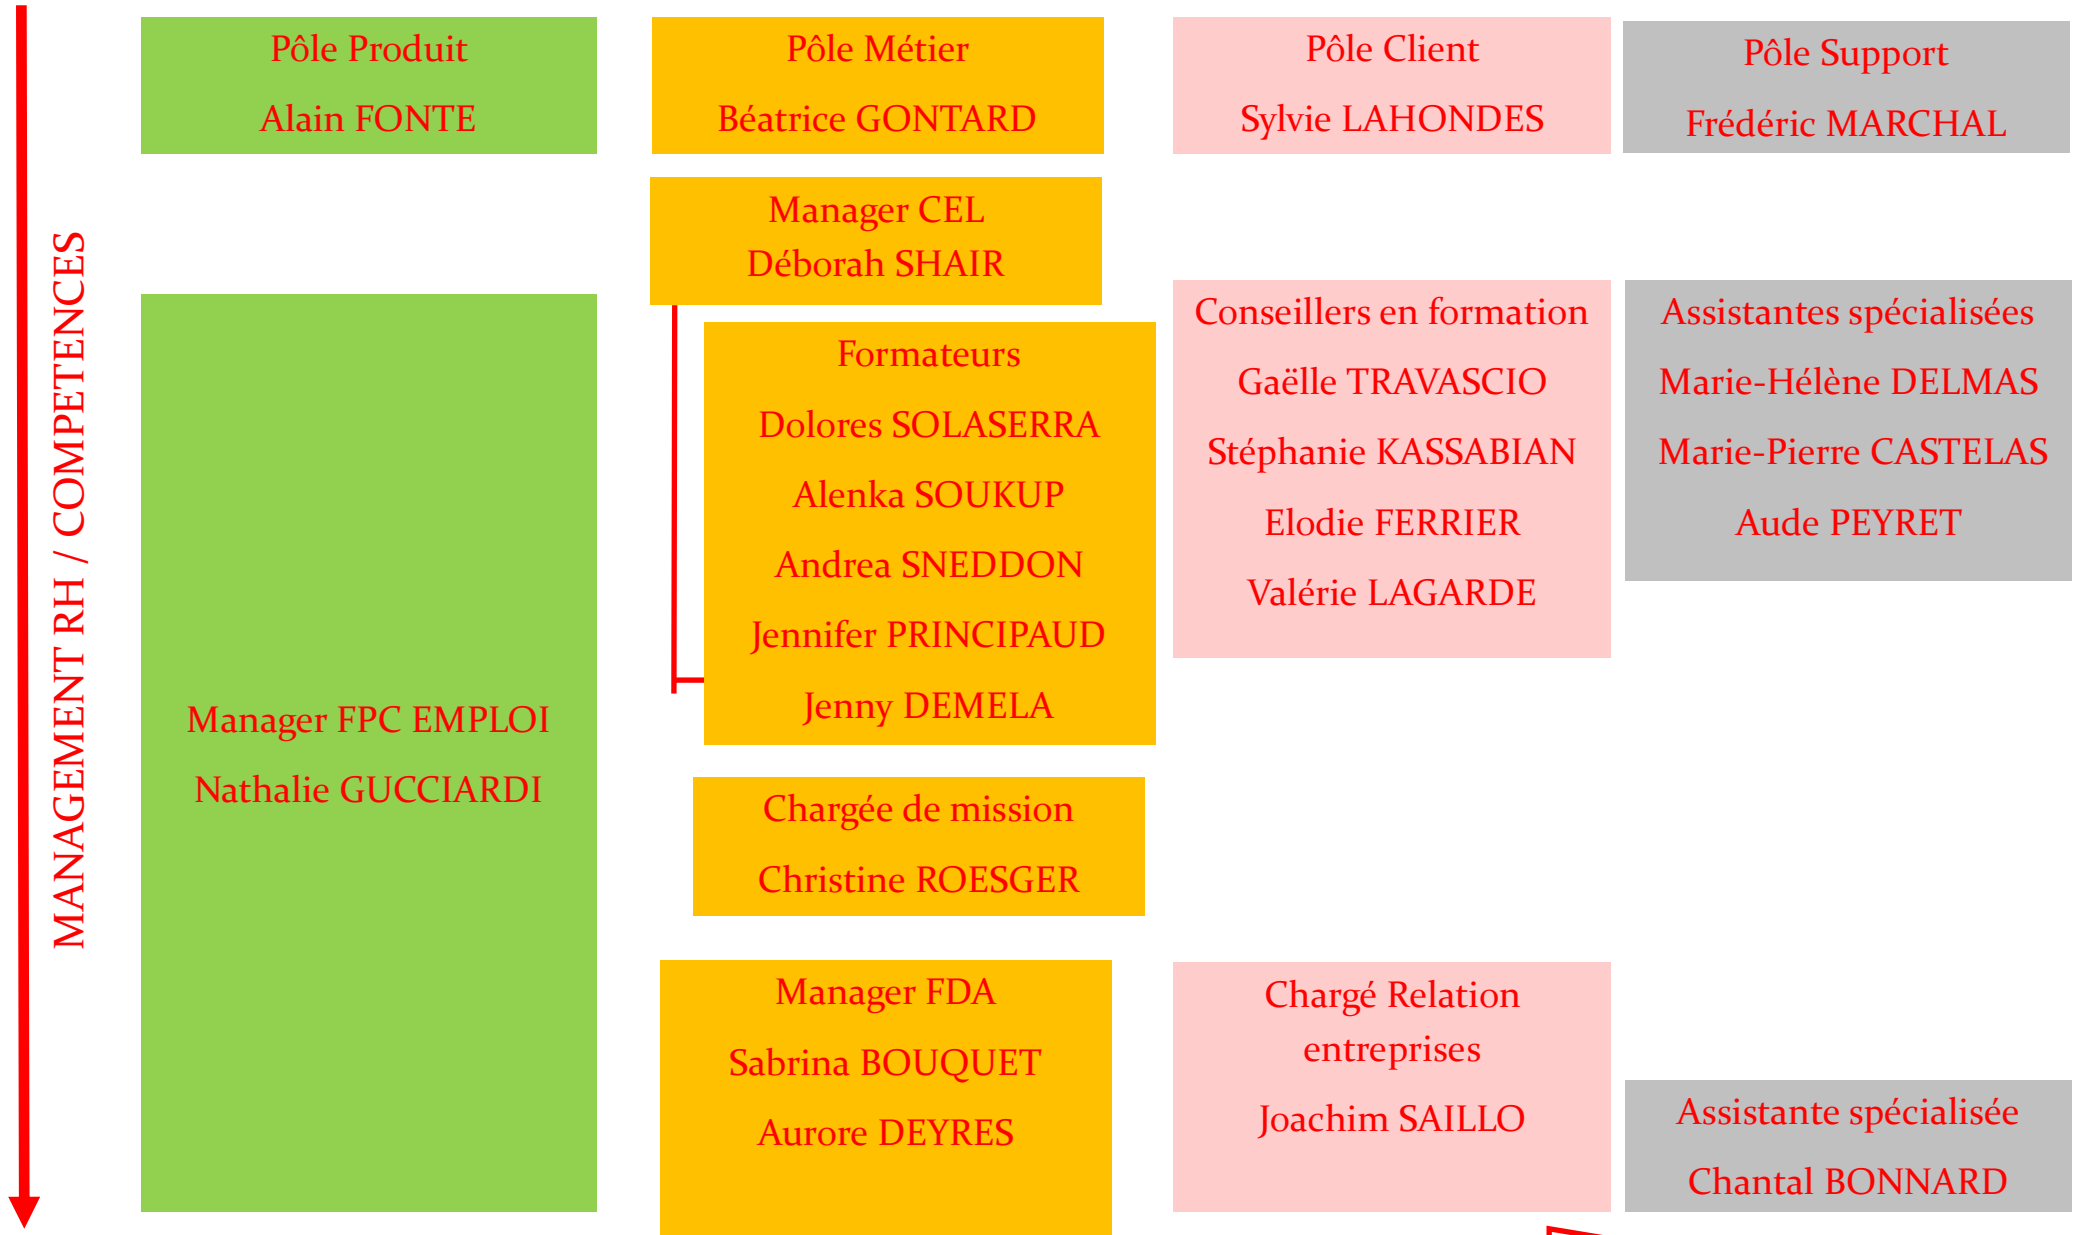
MANAGEMENT RH / COMPETENCES

Pôle Produit

Alain FONTE

Manager FPC EMPLOI

Nathalie GUCCIARDI

Pôle Métier

Béatrice GONTARD

Manager CEL
Déborah SHAIR

Formateurs

Dolores SOLASERRA

Alenka SOUKUP

Andrea SNEDDON

Jennifer PRINCIPAUD

Jenny DEMELA

Chargée de mission

Christine ROESGER

Manager FDA

Sabrina BOUQUET

Aurore DEYRES

Pôle Client

Sylvie LAHONDES

Conseillers en formation

Gaëlle TRAVASCIO

Stéphanie KASSABIAN

Elodie FERRIER

Valérie LAGARDE

Chargé Relation entreprises

Joachim SAILLO

Pôle Support

Frédéric MARCHAL

Assistantes spécialisées

Marie-Hélène DELMAS

Marie-Pierre CASTELAS

Aude PEYRET

Assistante spécialisée

Chantal BONNARD